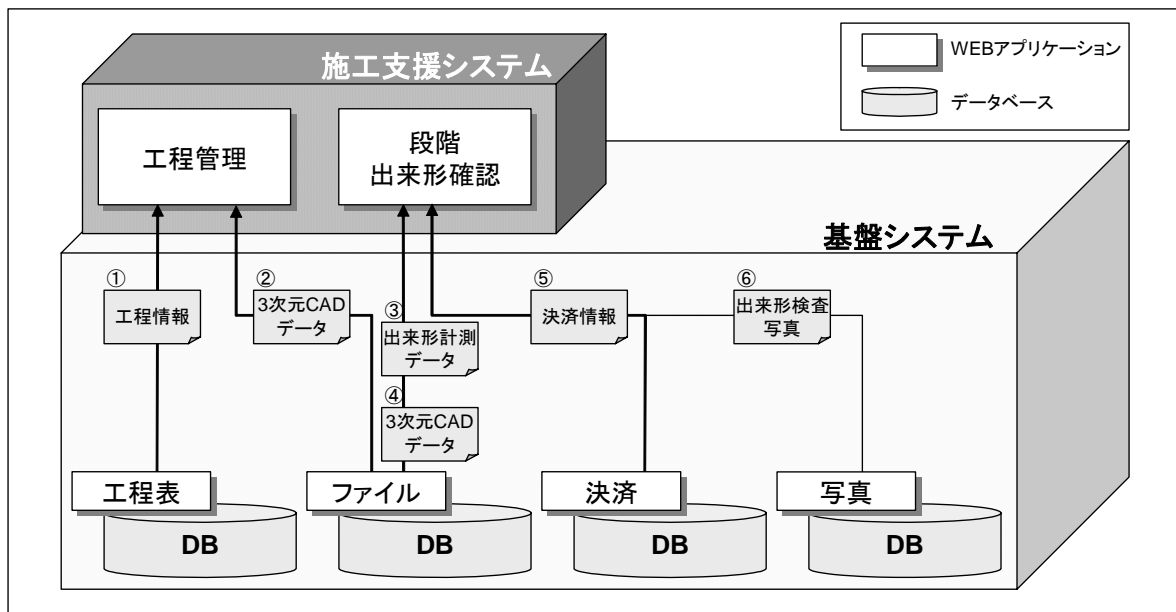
施工支援システム

工程管理

段階
出来形確認

WEBアプリケーション

データベース

基盤システム

①
工程情報

②
3次元CAD
データ

③
出来形計測
データ

④
3次元CAD
データ

⑤
決済情報

⑥
出来形検査
写真

工程表
DB

ファイル
DB

決済
DB

写真
DB